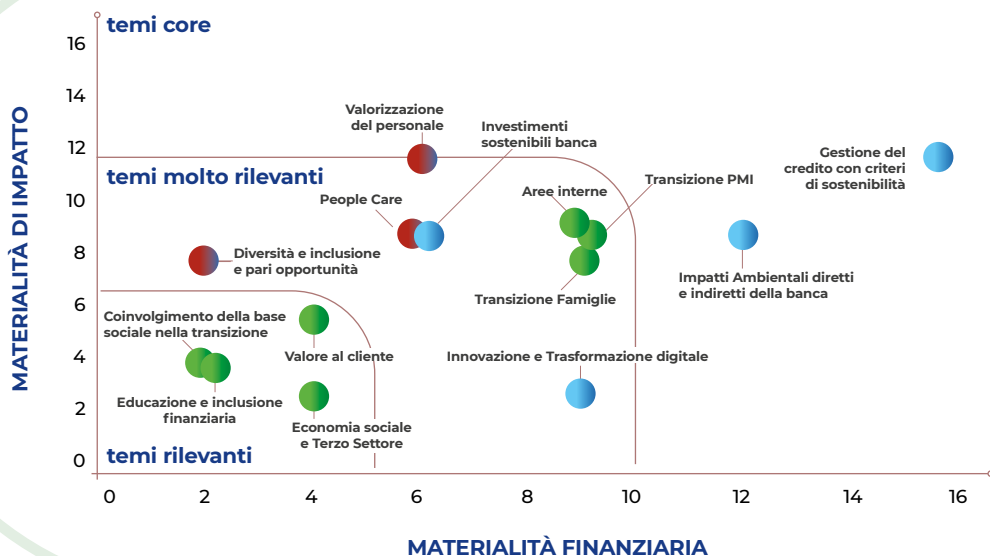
temi core

temi molto rilevanti

temi rilevanti

MATERIALITÀ DI IMPATTO

16
14
12
10
8
6
4
2
0

Valorizzazione del personale

Investimenti sostenibili banca

Gestione del credito con criteri di sostenibilità

Aree interne

Transizione PMI

People Care

Diversità e inclusione e pari opportunità

Impatti Ambientali diretti e indiretti della banca

Transizione Famiglie

Coinvolgimento della base sociale nella transizione

Valore al cliente

Innovazione e Trasformazione digitale

Educazione e inclusione finanziaria

Economia sociale e Terzo Settore

0 2 4 6 8 10 12 14 16

MATERIALITÀ FINANZIARIA